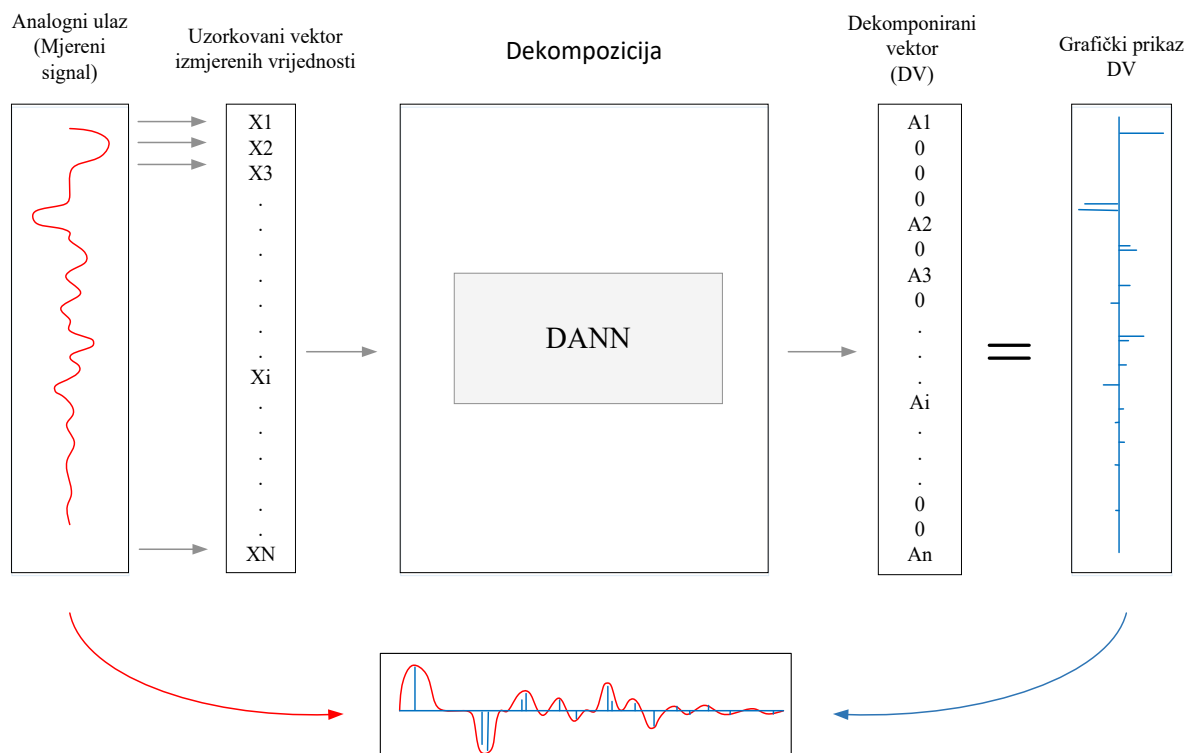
Analogni ulaz (Mjereni signal)

Uzorkovani vektor izmjerenih vrijednosti

X1
X2
X3
.
.
.
.
.
.
.
Xi
.
.
.
.
.
.
XN

Dekompozicija

DANN

Dekomponirani vektor (DV)

A1
0
0
0
A2
0
A3
0
.
.
.
Ai
.
.
.
0
0
An

Grafički prikaz DV